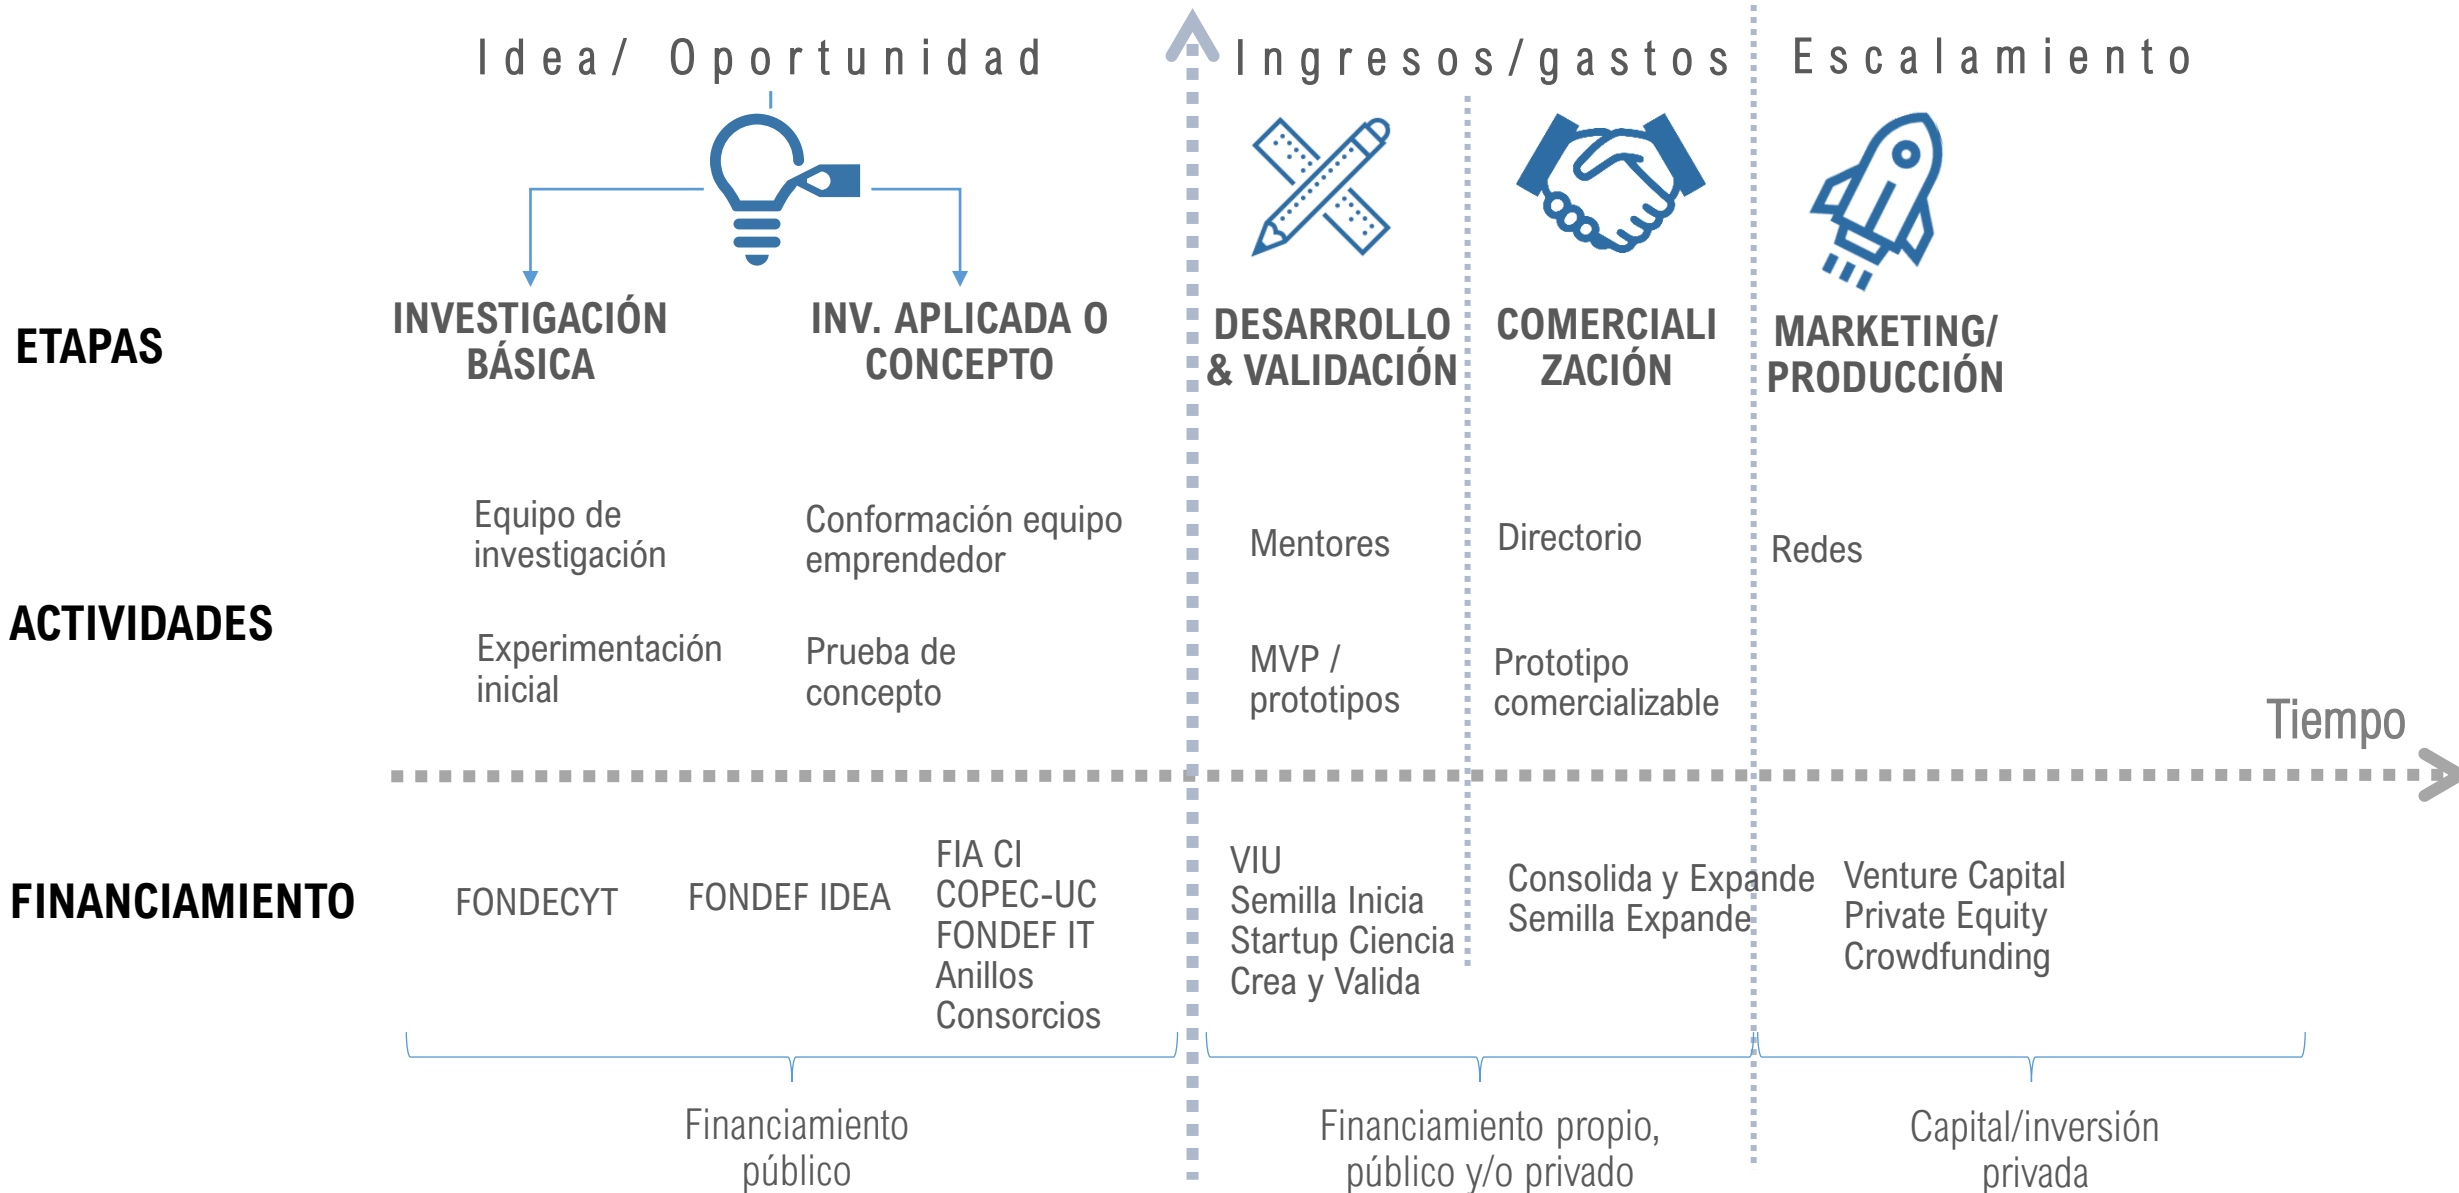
Idea/ Oportunidad

Ingresos/gastos

Escalamiento

ETAPAS

INVESTIGACIÓN BÁSICA

INV. APLICADA O CONCEPTO

DESARROLLO & VALIDACIÓN

COMERCIALI ZACIÓN

MARKETING/ PRODUCCIÓN

ACTIVIDADES

Equipo de investigación

Experimentación inicial

Conformación equipo emprendedor

Prueba de concepto

Mentores

MVP / prototipos

Directorio

Prototipo comercializable

Redes

Tiempo

FINANCIAMIENTO

FONDECYT

FONDEF IDEA

FIA CI
COPEC-UC
FONDEF IT
Anillos
Consorcios

VIU
Semilla Inicia
Startup Ciencia
Crea y Valida

Consolida y Expande
Semilla Expande

Venture Capital
Private Equity
Crowdfunding

Financiamiento público

Financiamiento propio, público y/o privado

Capital/inversión privada